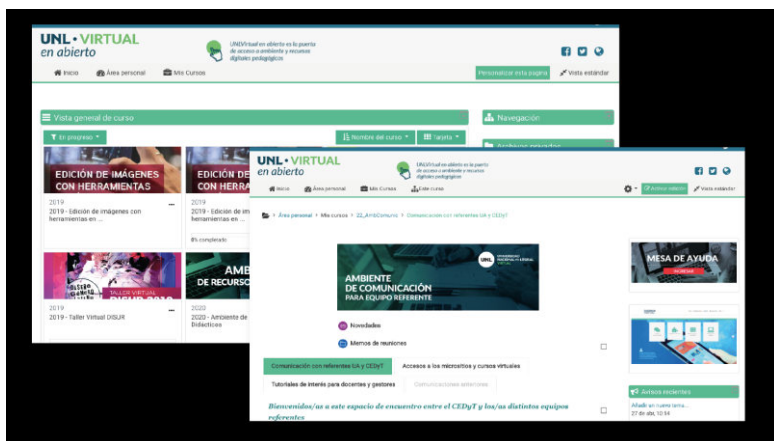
UNL • VIRTUAL
en abierto

UNLVirtual en abierto es la puerta de acceso a ambientes y recursos digitales pedagógicos

Inicio
Área personal
Mis Cursos

Personalizar esta página
Vista estándar

Vista general de curso

En progreso
Nombre del curso
Tarjeta

Navegación

Archivos privados

EDICIÓN DE IMÁGENES CON HERRAMIENTAS

2019
2019 - Edición de imágenes con herramientas en ...

EDICIÓN DE IM CON HERRA

2019
2019 - Edición de im herramientas en ...

8% completado

2019
2019 - Taller Virtual DISUR

AMBI DE RECURSO

2020
2020 - Ambiente de Didácticos

UNL • VIRTUAL
en abierto

UNLVirtual en abierto es la puerta de acceso a ambientes y recursos digitales pedagógicos

Inicio
Área personal
Mis Cursos
Este curso

Activar edición
Vista estándar

Área personal > Mis cursos > 22_AmbComunic > Comunicación con referentes GA y CEDyT

AMBIENTE DE COMUNICACIÓN PARA EQUIPO REFERENTE

UNL

Novedades

Memos de reuniones

Comunicación con referentes GA y CEDyT
Accesos a los micrositios y cursos virtuales
Tutoriales de interés para docentes y gestores
Comunicaciones externas

Bienvenidos/as a este espacio de encuentro entre el CEDyT y los/as distintos equipos referentes

MESA DE AYUDA

Avisos recientes

Añadir un nuevo tema...
27 de abr, 12:04